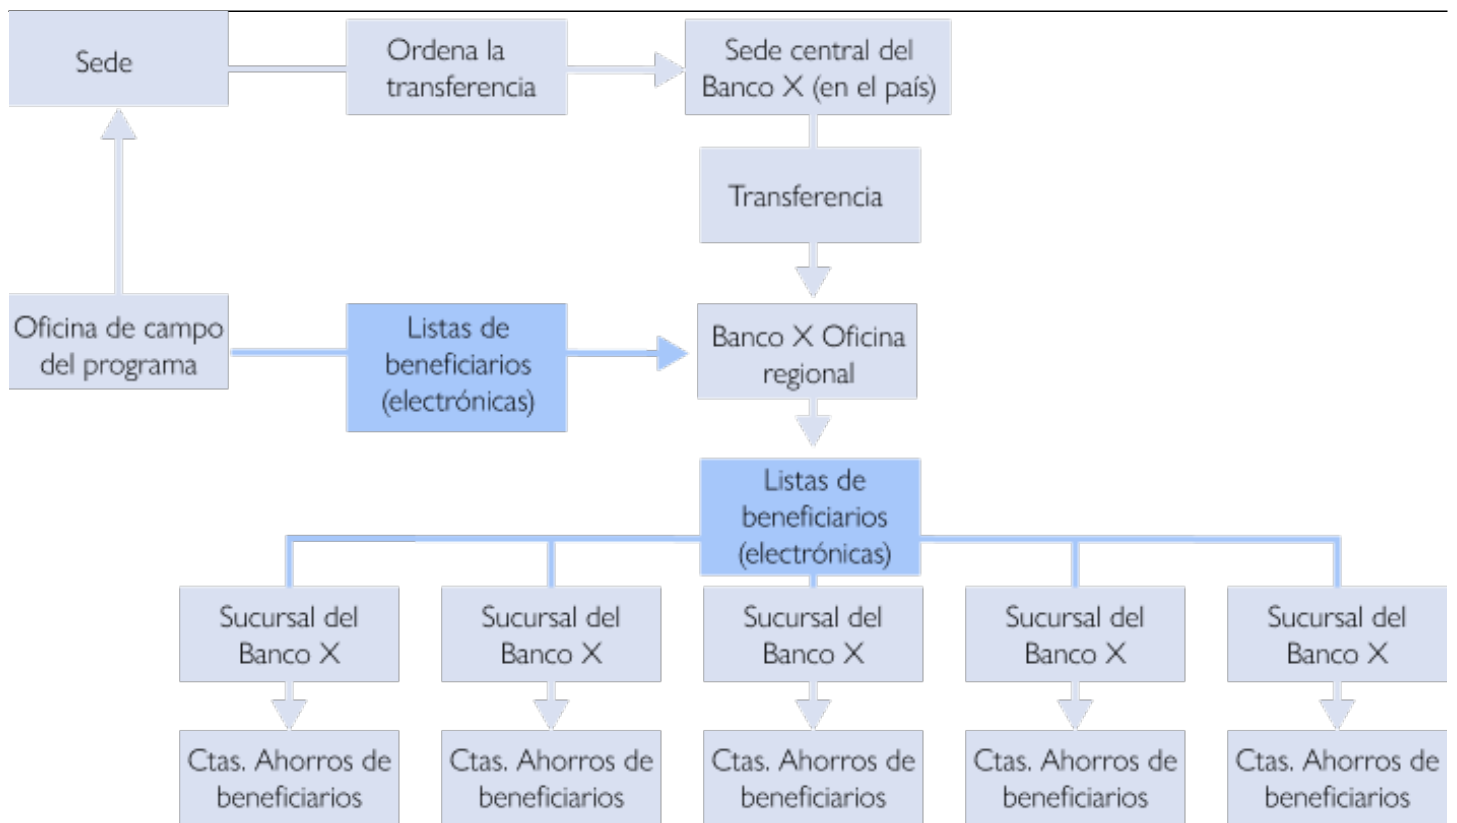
Sede

Ordena la transferencia

Sede central del Banco X (en el país)

Transferencia

Oficina de campo del programa

Listas de beneficiarios (electrónicas)

Banco X Oficina regional

Listas de beneficiarios (electrónicas)

Sucursal del Banco X

Sucursal del Banco X

Sucursal del Banco X

Sucursal del Banco X

Sucursal del Banco X

Ctas. Ahorros de beneficiarios

Ctas. Ahorros de beneficiarios

Ctas. Ahorros de beneficiarios

Ctas. Ahorros de beneficiarios

Ctas. Ahorros de beneficiarios